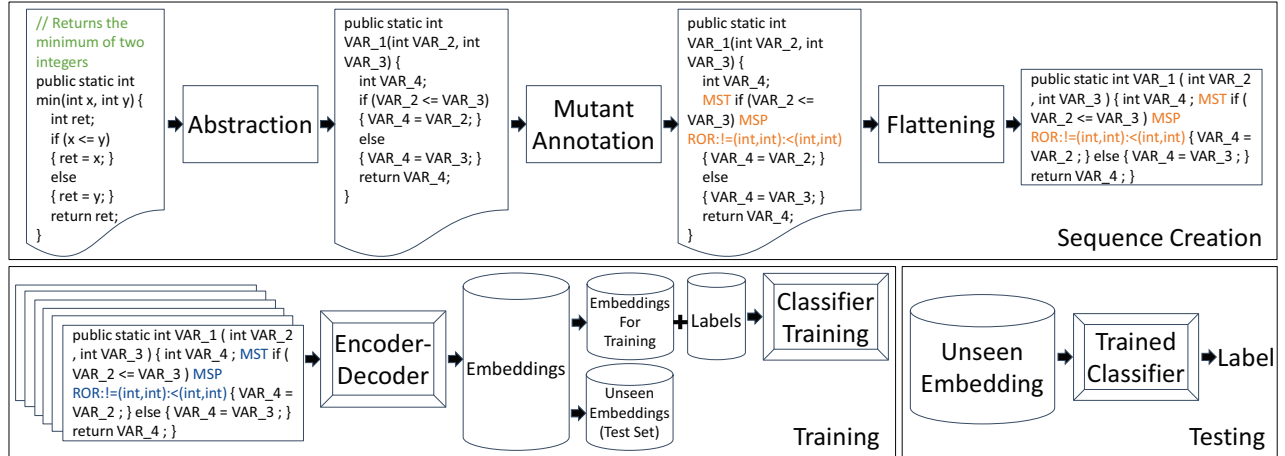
// Returns the minimum of two integers
public static int min(int x, int y) {
int ret;
if (x <= y)
{ ret = x; }
else
{ ret = y; }
return ret;
}

Abstraction

public static int VAR_1(int VAR_2, int VAR_3) {
int VAR_4;
if (VAR_2 <= VAR_3)
{ VAR_4 = VAR_2; }
else
{ VAR_4 = VAR_3; }
return VAR_4;
}

Mutant Annotation

public static int VAR_1(int VAR_2, int VAR_3) {
int VAR_4;
MST if (VAR_2 <= VAR_3) MSP ROR:!=(int,int):<(int,int)
{ VAR_4 = VAR_2; }
else
{ VAR_4 = VAR_3; }
return VAR_4;
}

Flattening

public static int VAR_1 ( int VAR_2 , int VAR_3 ) { int VAR_4 ; MST if ( VAR_2 <= VAR_3 ) MSP ROR:!=(int,int):<(int,int) { VAR_4 = VAR_2 ; } else { VAR_4 = VAR_3 ; } return VAR_4 ; }

Sequence Creation

public static int VAR_1 ( int VAR_2 , int VAR_3 ) { int VAR_4 ; MST if ( VAR_2 <= VAR_3 ) MSP ROR:!=(int,int):<(int,int) { VAR_4 = VAR_2 ; } else { VAR_4 = VAR_3 ; } return VAR_4 ; }

Encoder-Decoder

Embeddings

Embeddings For Training

Labels

Classifier Training

Unseen Embeddings (Test Set)

Training

Unseen Embedding

Trained Classifier

Label

Testing